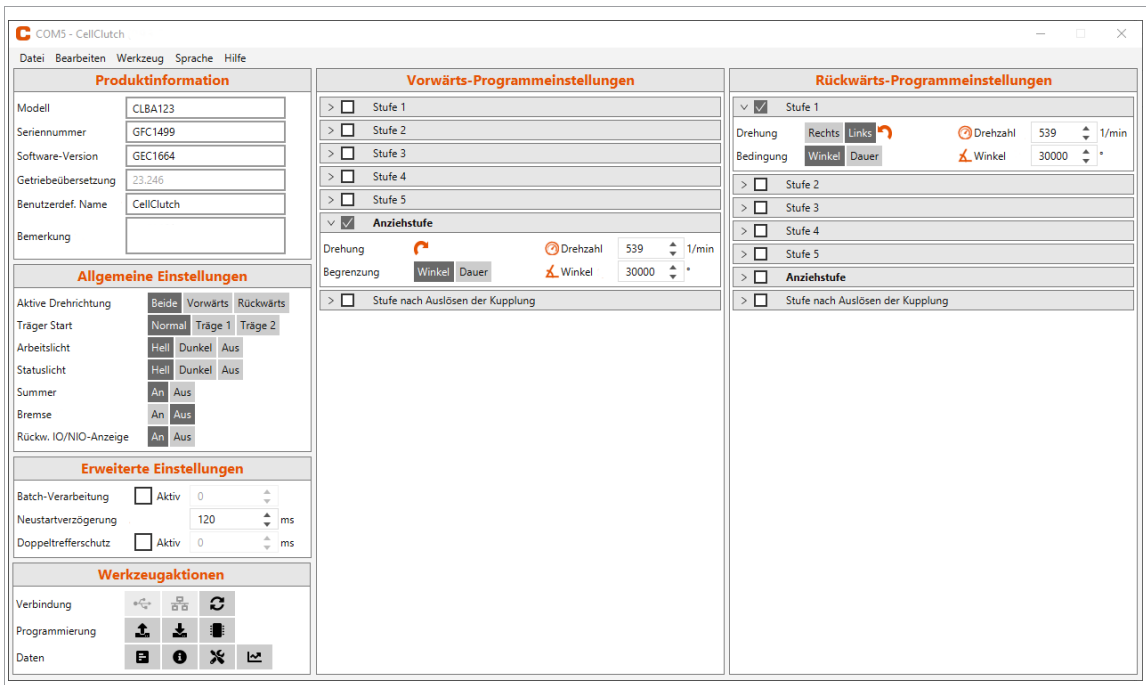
COM5 - CellClutch

Datei Bearbeiten Werkzeug Sprache Hilfe

Produktinformation

Modell CLBA123
Seriennummer GFC1499
Software-Version GEC1664
Getriebeübersetzung 23.246
Benutzerdef. Name CellClutch
Bemerkung

Allgemeine Einstellungen

Aktive Drehrichtung Beide Vorwärts Rückwärts
Träger Start Normal Träge 1 Träge 2
Arbeitslicht Hell Dunkel Aus
Statuslicht Hell Dunkel Aus
Summer An Aus
Bremse An Aus
Rückw. IO/NIO-Anzeige An Aus

Erweiterte Einstellungen

Batch-Verarbeitung Aktiv 0
Neustartverzögerung 120 ms
Doppeltrefferschutz Aktiv 0 ms

Werkzeugaktionen

Verbindung
Programmierung
Daten

Vorwärts-Programmeinstellungen

Stufe 1
Stufe 2
Stufe 3
Stufe 4
Stufe 5
Anziehstufe
Drehung Drehzahl 539 1/min
Begrenzung Winkel Dauer Winkel 30000 °
Stufe nach Auslösen der Kupplung

Rückwärts-Programmeinstellungen

Stufe 1
Drehung Rechts Links Drehzahl 539 1/min
Bedingung Winkel Dauer Winkel 30000 °
Stufe 2
Stufe 3
Stufe 4
Stufe 5
Anziehstufe
Stufe nach Auslösen der Kupplung